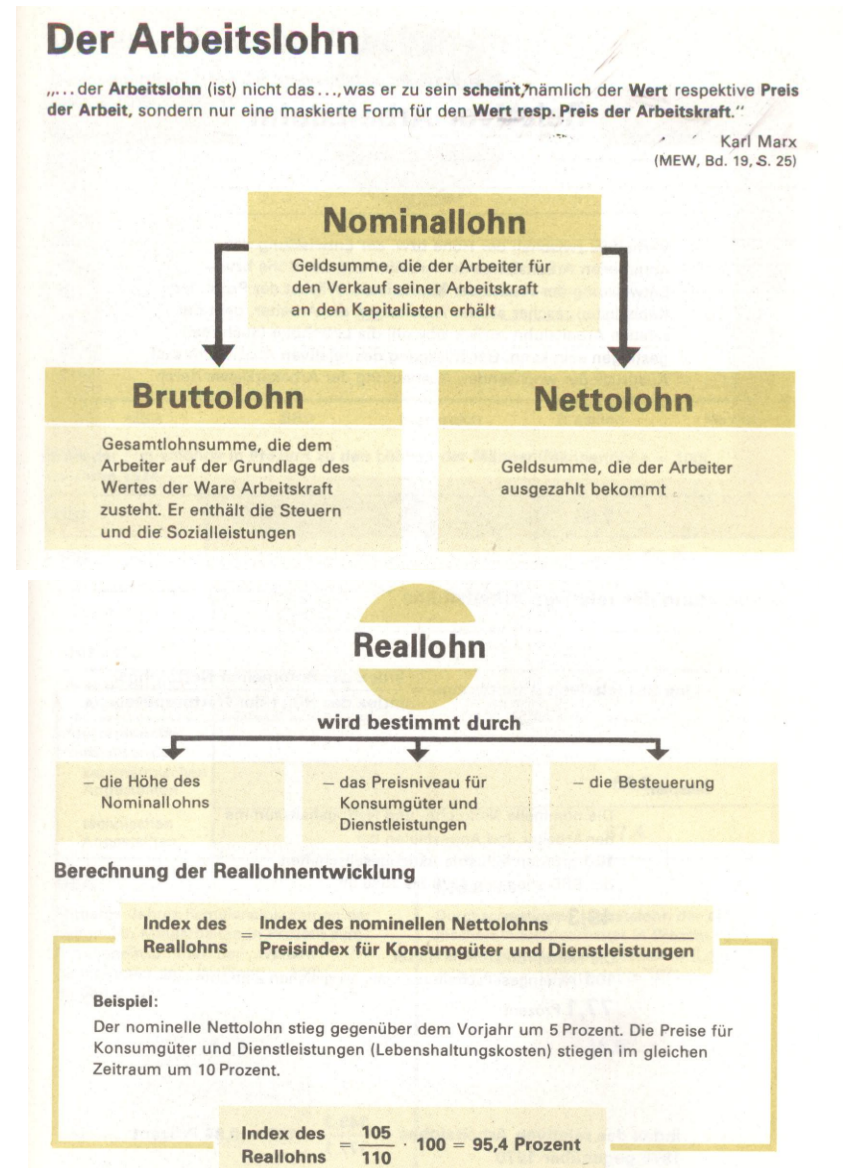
# Der Arbeitslohn

„...der **Arbeitslohn** (ist) nicht das..., was er zu sein **scheint**, nämlich der **Wert** respektive **Preis der Arbeit**, sondern nur eine maskierte Form für den **Wert resp. Preis der Arbeitskraft**."

Karl Marx
(MEW, Bd. 19, S. 25)

**Nominallohn**

Geldsumme, die der Arbeiter für den Verkauf seiner Arbeitskraft an den Kapitalisten erhält

**Bruttolohn**

Gesamtlohnsumme, die dem Arbeiter auf der Grundlage des Wertes der Ware Arbeitskraft zusteht. Er enthält die Steuern und die Sozialleistungen

**Nettolohn**

Geldsumme, die der Arbeiter ausgezahlt bekommt

**Reallohn**

**wird bestimmt durch**

– die Höhe des Nominallohns

– das Preisniveau für Konsumgüter und Dienstleistungen

– die Besteuerung

**Berechnung der Reallohnentwicklung**

$\text{Index des Reallohns} = \frac{\text{Index des nominellen Nettolohns}}{\text{Preisindex für Konsumgüter und Dienstleistungen}}$

**Beispiel:**

Der nominelle Nettolohn stieg gegenüber dem Vorjahr um 5 Prozent. Die Preise für Konsumgüter und Dienstleistungen (Lebenshaltungskosten) stiegen im gleichen Zeitraum um 10 Prozent.

$\text{Index des Reallohns} = \frac{105}{110} \cdot 100 = 95{,}4 \text{ Prozent}$